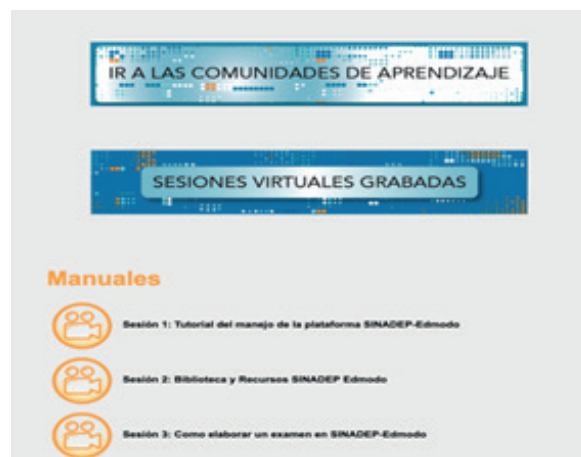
IR A LAS COMUNIDADES DE APRENDIZAJE

SESIONES VIRTUALES GRABADAS

Manuales

Sesión 1: Tutorial del manejo de la plataforma SINADEP-Edmodo

Sesión 2: Biblioteca y Recursos SINADEP Edmodo

Sesión 3: Como elaborar un examen en SINADEP-Edmodo